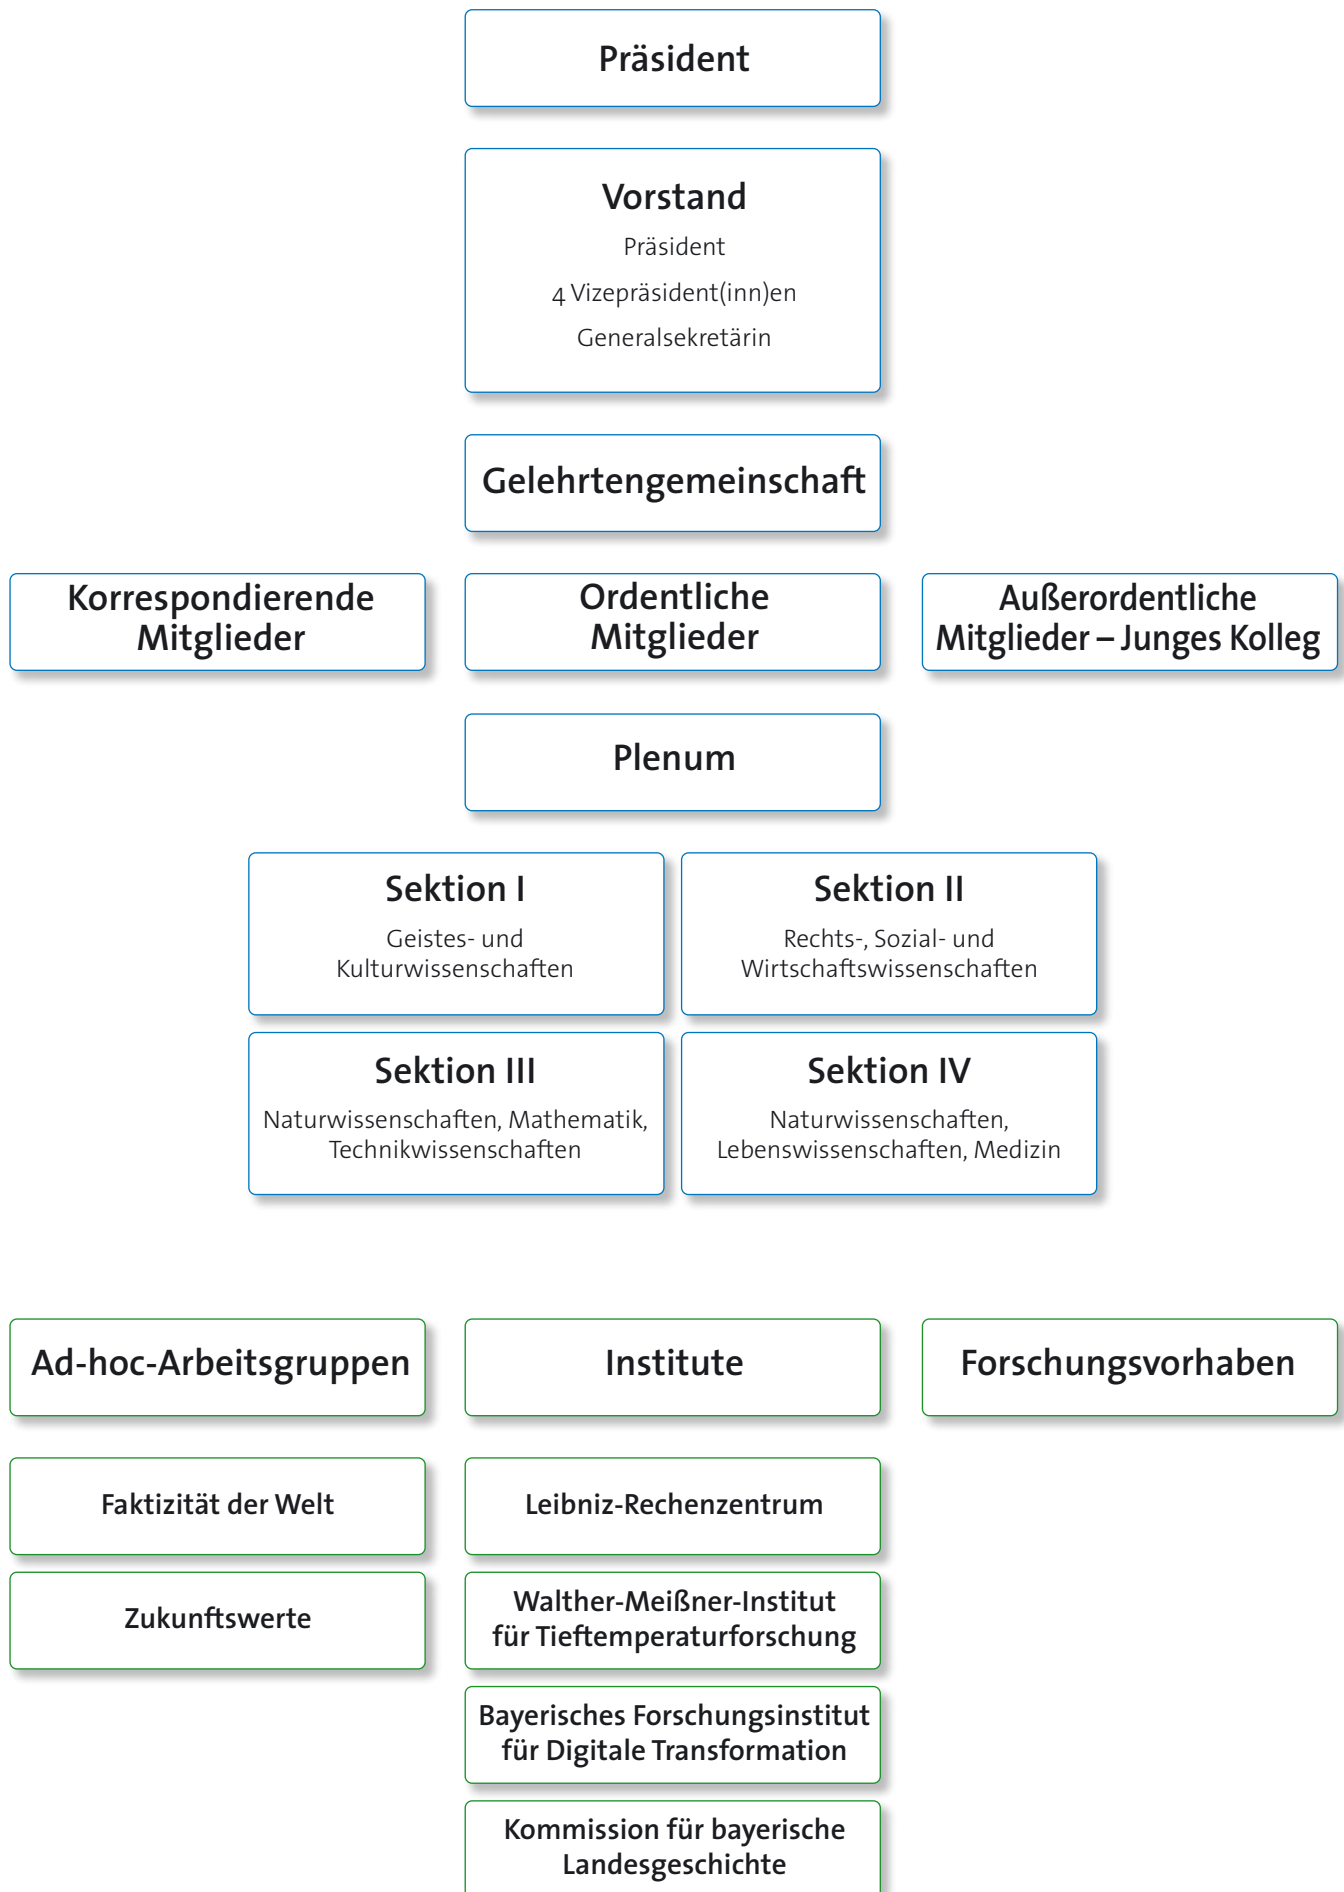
Präsident

Vorstand
Präsident
4 Vizepräsident(inn)en
Generalsekretärin

Gelehrtengemeinschaft

Korrespondierende Mitglieder

Ordentliche Mitglieder

Außerordentliche Mitglieder – Junges Kolleg

Plenum

Sektion I
Geistes- und Kulturwissenschaften

Sektion II
Rechts-, Sozial- und Wirtschaftswissenschaften

Sektion III
Naturwissenschaften, Mathematik, Technikwissenschaften

Sektion IV
Naturwissenschaften, Lebenswissenschaften, Medizin

Ad-hoc-Arbeitsgruppen

Institute

Forschungsvorhaben

Faktizität der Welt

Leibniz-Rechenzentrum

Zukunftswerte

Walther-Meißner-Institut für Tieftemperaturforschung

Bayerisches Forschungsinstitut für Digitale Transformation

Kommission für bayerische Landesgeschichte